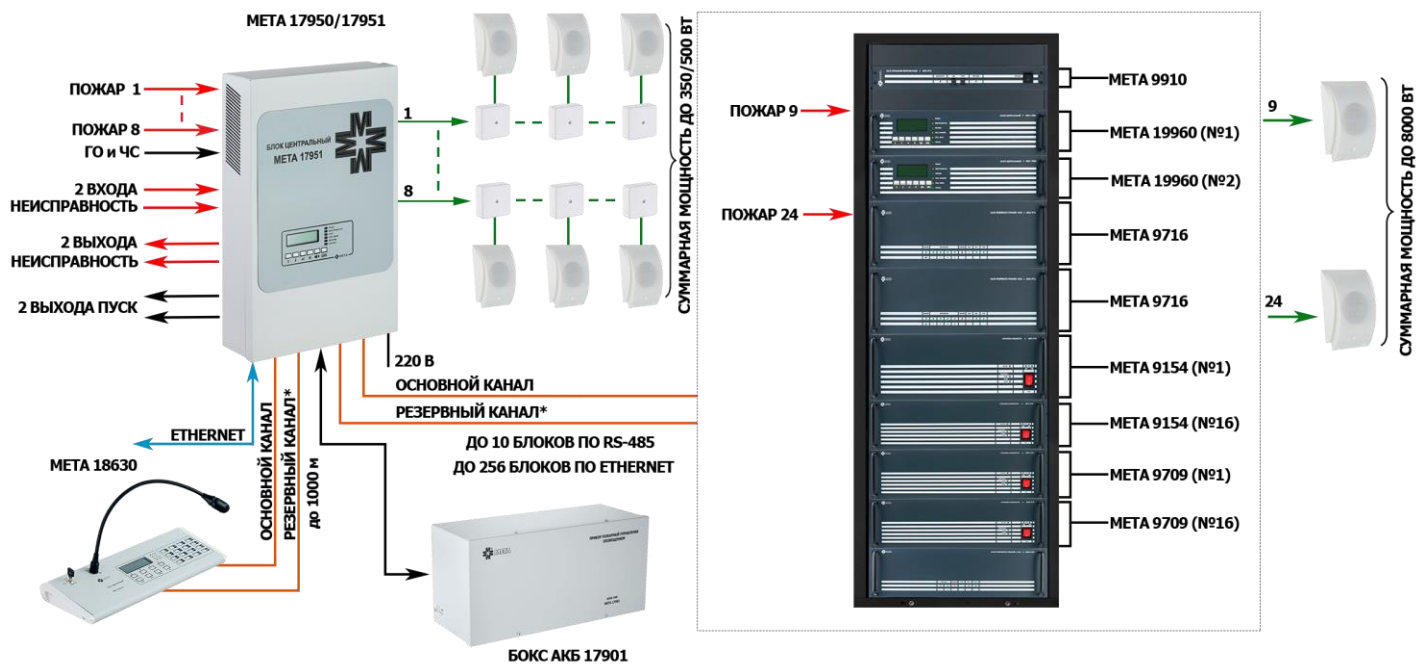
МЕТА 17950/17951

ПОЖАР 1
ПОЖАР 8
ГО и ЧС
2 ВХОДА НЕИСПРАВНОСТЬ
2 ВЫХОДА НЕИСПРАВНОСТЬ
2 ВЫХОДА ПУСК

БЛОК ЦЕНТРАЛЬНЫЙ
МЕТА 17951

1
8

СУММАРНАЯ МОЩНОСТЬ ДО 350/500 ВТ

220 В
ОСНОВНОЙ КАНАЛ
РЕЗЕРВНЫЙ КАНАЛ*
ДО 10 БЛОКОВ ПО RS-485
ДО 256 БЛОКОВ ПО ETHERNET

ETHERNET
МЕТА 18630
ОСНОВНОЙ КАНАЛ
РЕЗЕРВНЫЙ КАНАЛ*
до 1000 м

БОКС АКБ 17901

ПОЖАР 9
ПОЖАР 24

МЕТА 9910
МЕТА 19960 (№1)
МЕТА 19960 (№2)
МЕТА 9716
МЕТА 9716
МЕТА 9154 (№1)
МЕТА 9154 (№16)
МЕТА 9709 (№1)
МЕТА 9709 (№16)

9
24

СУММАРНАЯ МОЩНОСТЬ ДО 8000 ВТ